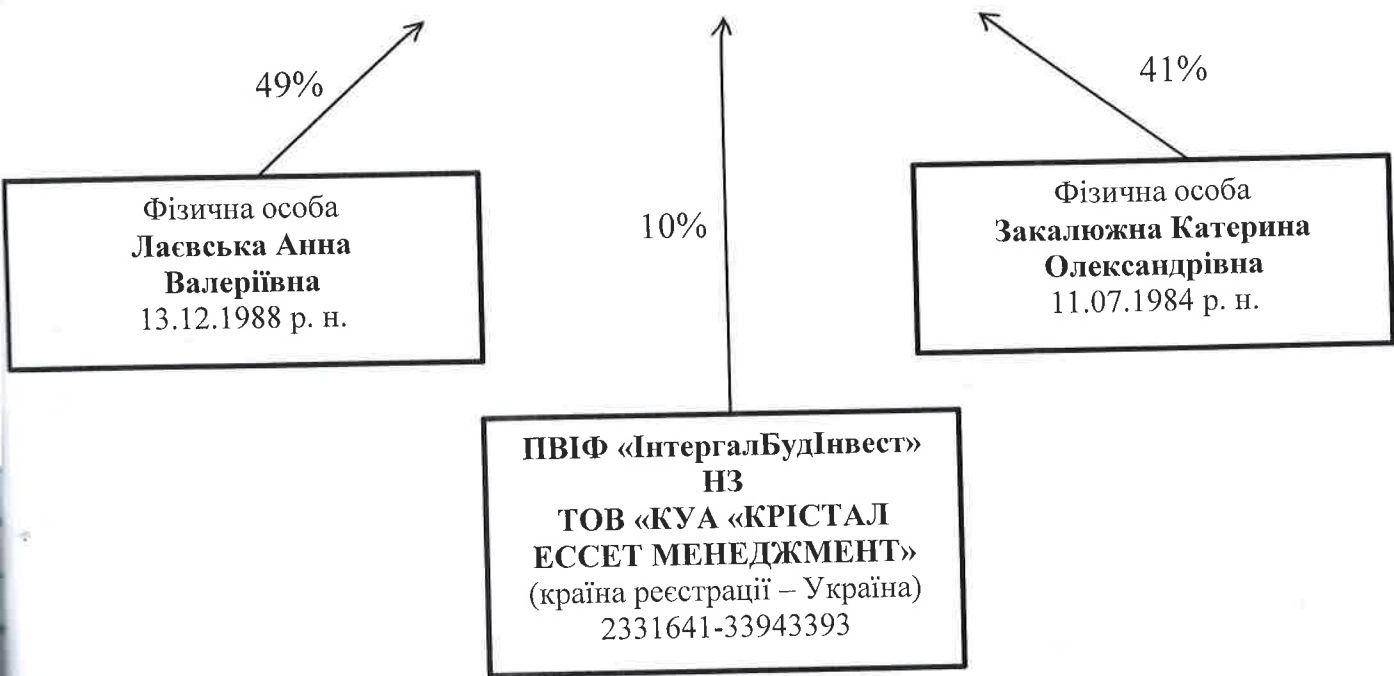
49%

Фізична особа
**Лаєвська Анна Валеріївна**
13.12.1988 р. н.

10%

41%

Фізична особа
**Закалюжна Катерина Олександрівна**
11.07.1984 р. н.

**ПВІФ «ІнтергалБудІнвест» НЗ ТОВ «КУА «КРІСТАЛ ЕССЕТ МЕНЕДЖМЕНТ»**
(країна реєстрації – Україна)
2331641-33943393